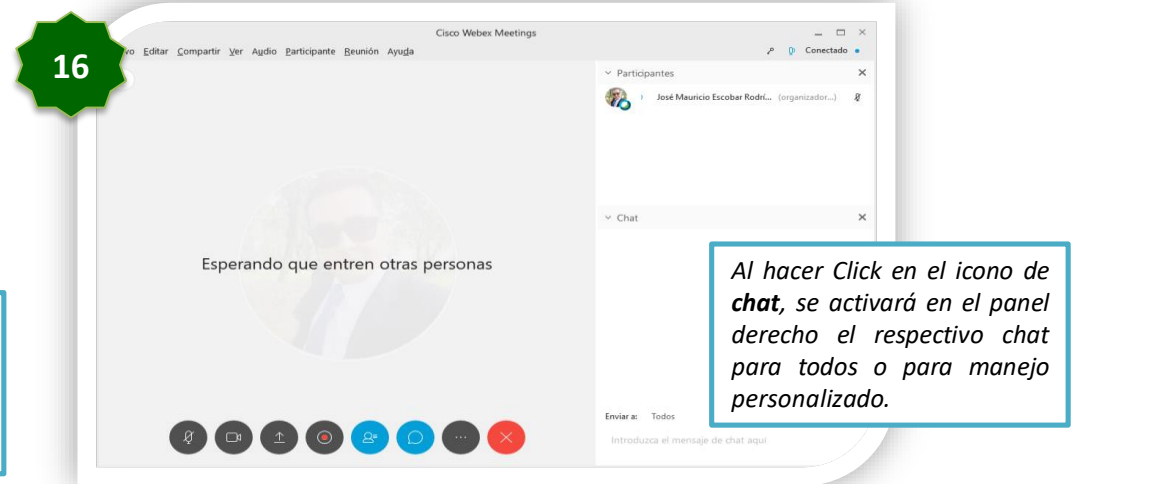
16

Cisco Webex Meetings

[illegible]vo Editar Compartir Ver Audio Participante Reunión Ayuda

Conectado

Participantes

José Mauricio Escobar Rodrí... (organizador...)

Chat

Esperando que entren otras personas

Al hacer Click en el icono de ***chat***, se activará en el panel derecho el respectivo chat para todos o para manejo personalizado.

Enviar a: Todos

Introduzca el mensaje de chat aquí